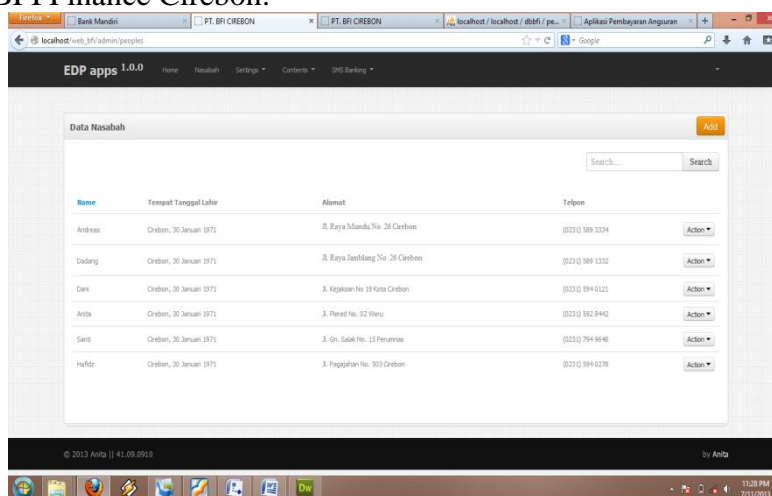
BFI Finance Cirebon.

Firefox
Bank Mandiri
PT. BFI CIREBON
PT. BFI CIREBON
localhost / localhost / dbbfi / pe...
Aplikasi Pembayaran Angsuran
localhost/web_bfi/admin/peoples
Google

EDP apps 1.0.0 Home Nasabah Settings Contents SMS Banking

Data Nasabah
Add

Search...
Search

| Name | Tempat Tanggal Lahir | Alamat | Telpon | |
|---|---|---|---|---|
| Andreas | Cirebon, 30 Januari 1971 | Jl. Raya Mundu No. 26 Cirebon | (0231) 589 3334 | Action |
| Dadang | Cirebon, 30 Januari 1971 | Jl. Raya Jamblang No. 26 Cirebon | (0231) 589 1332 | Action |
| Dani | Cirebon, 30 Januari 1971 | Jl. Kejaksan No 19 Kota Cirebon | (0231) 594 0121 | Action |
| Anita | Cirebon, 30 Januari 1971 | Jl. Plered No. 02 Weru | (0231) 592 8442 | Action |
| Santi | Cirebon, 30 Januari 1971 | Jl. Gn. Salak No. 15 Perumnas | (0231) 794 9648 | Action |
| Hafidz | Cirebon, 30 Januari 1971 | Jl. Pagajahan No. 503 Cirebon | (0231) 594 0278 | Action |

© 2013 Anita || 41.09.0910
by Anita

Dw
11:28 PM
7/11/2013